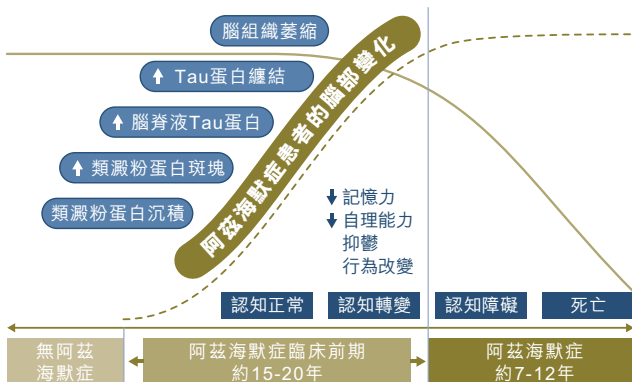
腦組織萎縮

⬆ Tau蛋白纏結

⬆ 腦脊液Tau蛋白

⬆ 類澱粉蛋白斑塊

類澱粉蛋白沉積

阿茲海默症患者的腦部變化

⬇ 記憶力
⬇ 自理能力
抑鬱
行為改變

認知正常

認知轉變

認知障礙

死亡

無阿茲海默症

阿茲海默症臨床前期
約15-20年

阿茲海默症
約7-12年